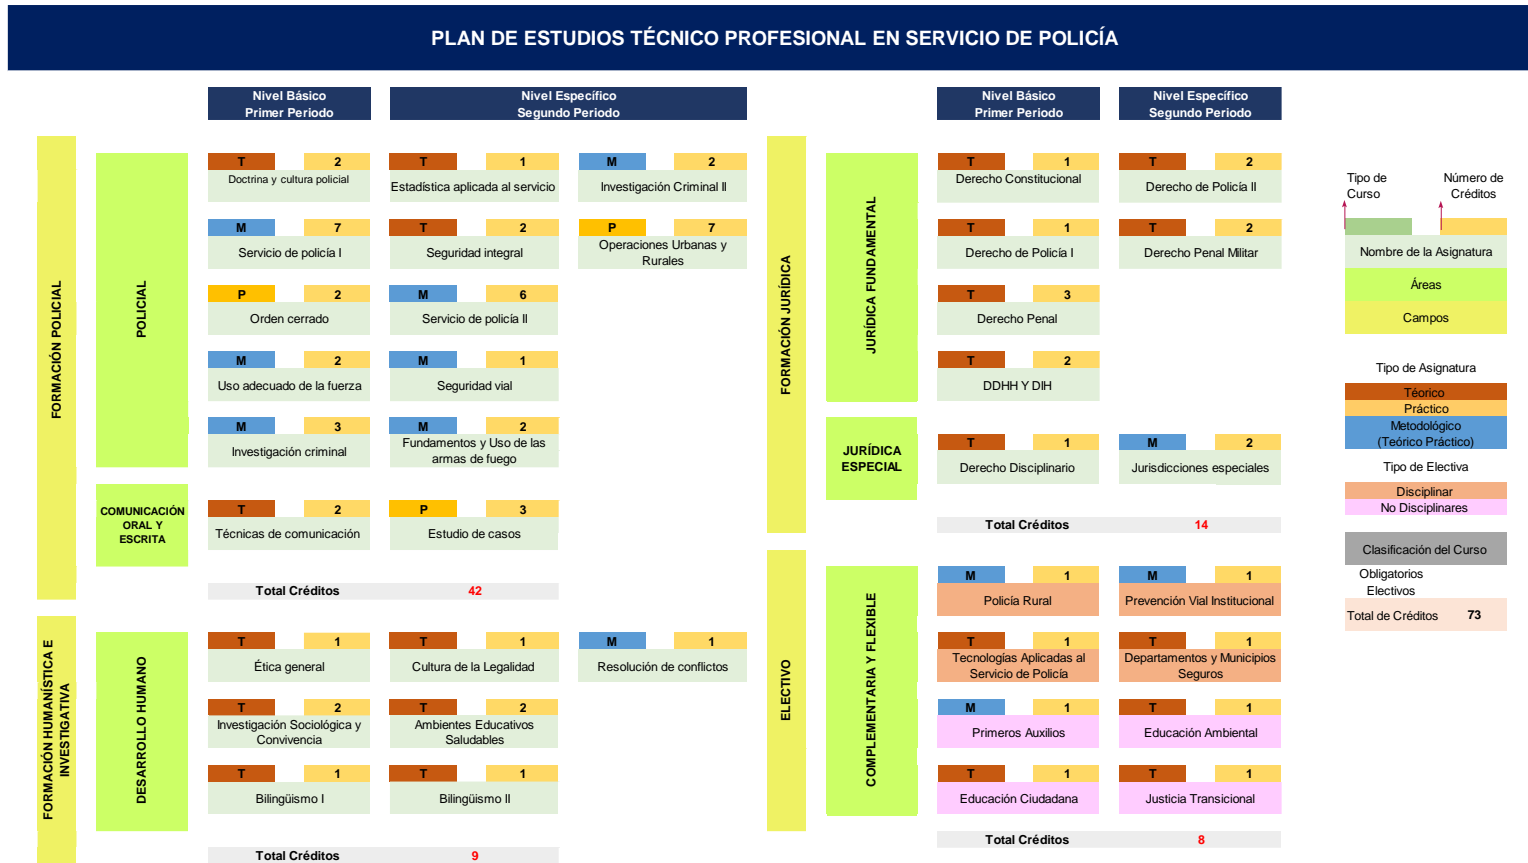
PLAN DE ESTUDIOS TÉCNICO PROFESIONAL EN SERVICIO DE POLICÍA

Nivel Básico
Primer Periodo

Nivel Específico
Segundo Periodo

FORMACIÓN POLICIAL

POLICIAL

T 2
Doctrina y cultura policial

T 1
Estadística aplicada al servicio

M 2
Investigación Criminal II

M 7
Servicio de policía I

T 2
Seguridad integral

P 7
Operaciones Urbanas y Rurales

P 2
Orden cerrado

M 6
Servicio de policía II

M 2
Uso adecuado de la fuerza

M 1
Seguridad vial

M 3
Investigación criminal

M 2
Fundamentos y Uso de las armas de fuego

COMUNICACIÓN ORAL Y ESCRITA

T 2
Técnicas de comunicación

P 3
Estudio de casos

Total Créditos 42

FORMACIÓN HUMANÍSTICA E INVESTIGATIVA

DESARROLLO HUMANO

T 1
Ética general

T 1
Cultura de la Legalidad

M 1
Resolución de conflictos

T 2
Investigación Sociológica y Convivencia

T 2
Ambientes Educativos Saludables

T 1
Bilingüismo I

T 1
Bilingüismo II

Total Créditos 9

Nivel Básico
Primer Periodo

Nivel Específico
Segundo Periodo

FORMACIÓN JURÍDICA

JURÍDICA FUNDAMENTAL

T 1
Derecho Constitucional

T 2
Derecho de Policía II

T 1
Derecho de Policía I

T 2
Derecho Penal Militar

T 3
Derecho Penal

T 2
DDHH Y DIH

JURÍDICA ESPECIAL

T 1
Derecho Disciplinario

M 2
Jurisdicciones especiales

Total Créditos 14

ELECTIVO

COMPLEMENTARIA Y FLEXIBLE

M 1
Policía Rural

M 1
Prevención Vial Institucional

T 1
Tecnologías Aplicadas al Servicio de Policía

T 1
Departamentos y Municipios Seguros

M 1
Primeros Auxilios

T 1
Educación Ambiental

T 1
Educación Ciudadana

T 1
Justicia Transicional

Total Créditos 8

Tipo de Curso
Número de Créditos
Nombre de la Asignatura
Áreas
Campos

Tipo de Asignatura
Téorico
Práctico
Metodológico (Teórico Práctico)

Tipo de Electiva
Disciplinar
No Disciplinares

Clasificación del Curso
Obligatorios
Electivos
Total de Créditos 73